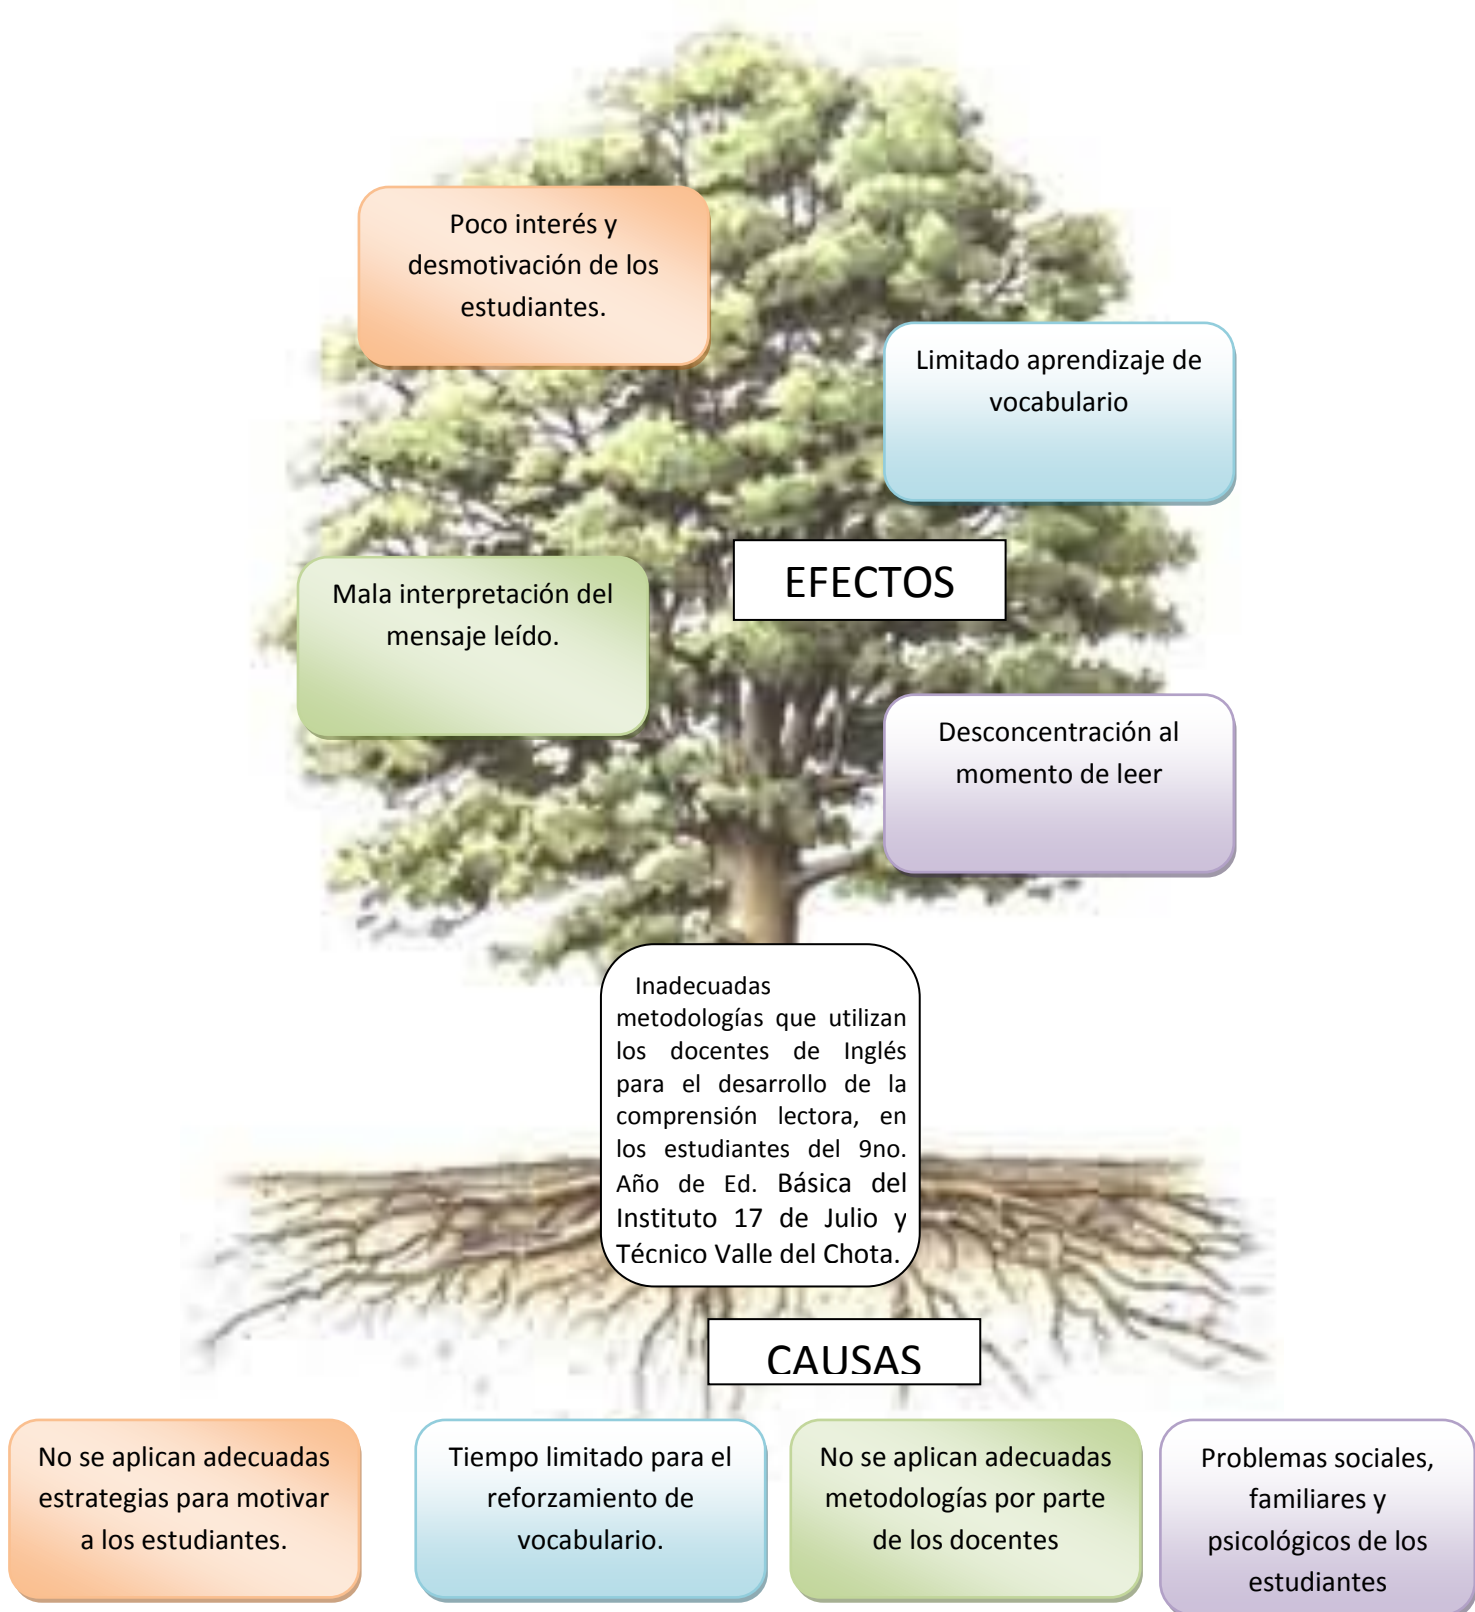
Poco interés y desmotivación de los estudiantes.

Limitado aprendizaje de vocabulario

EFECTOS

Mala interpretación del mensaje leído.

Desconcentración al momento de leer

Inadecuadas metodologías que utilizan los docentes de Inglés para el desarrollo de la comprensión lectora, en los estudiantes del 9no. Año de Ed. Básica del Instituto 17 de Julio y Técnico Valle del Chota.

CAUSAS

No se aplican adecuadas estrategias para motivar a los estudiantes.

Tiempo limitado para el reforzamiento de vocabulario.

No se aplican adecuadas metodologías por parte de los docentes

Problemas sociales, familiares y psicológicos de los estudiantes